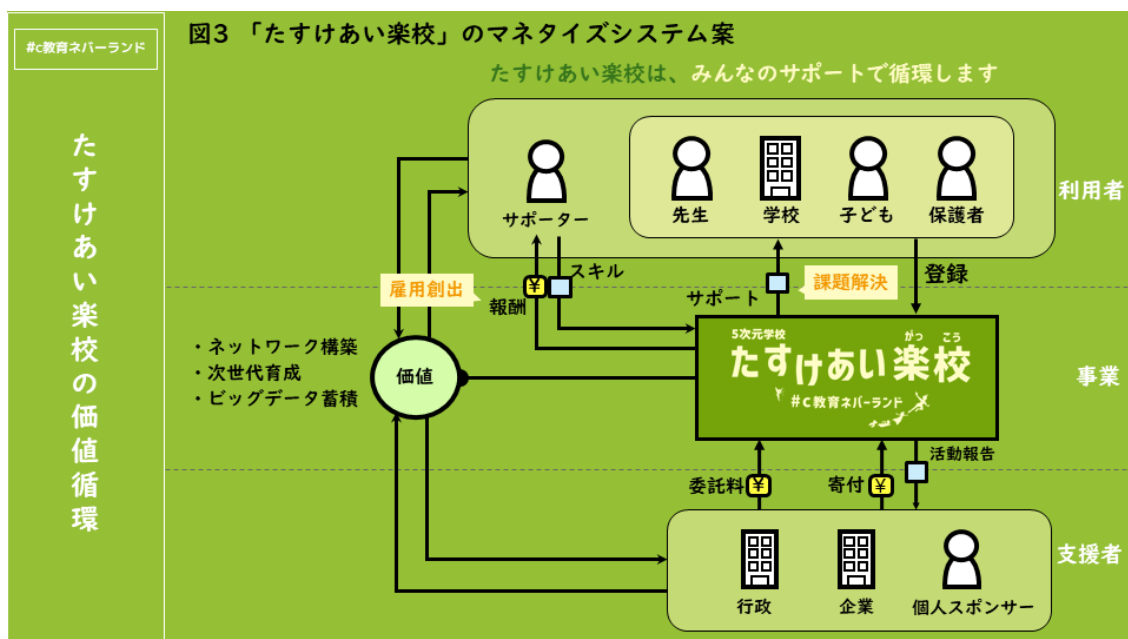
#c教育ネバーランド

たすけあい楽校の価値循環

図3 「たすけあい楽校」のマネタイズシステム案

たすけあい楽校は、みんなのサポートで循環します

サポーター

先生　学校　子ども　保護者

利用者

雇用創出

¥ スキル

報酬

サポート

課題解決

登録

・ネットワーク構築
・次世代育成
・ビッグデータ蓄積

価値

5次元学校
たすけあい楽校
がっこう
#c教育ネバーランド

事業

活動報告

委託料 ¥

寄付 ¥

行政　企業　個人スポンサー

支援者